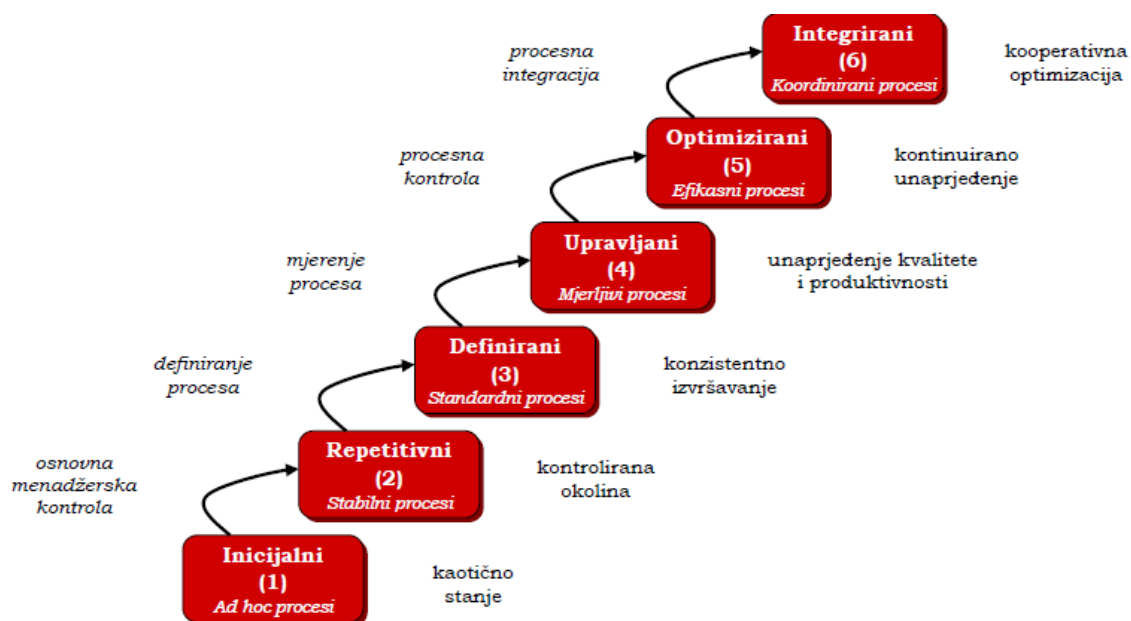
procesna integracija

Integrirani
(6)
Koordinirani procesi

kooperativna optimizacija

procesna kontrola

Optimizirani
(5)
Efikasni procesi

kontinuirano unaprjeđenje

mjerenje procesa

Upravljani
(4)
Mjerljivi procesi

unaprjeđenje kvalitete i produktivnosti

definiranje procesa

Definirani
(3)
Standardni procesi

konzistentno izvršavanje

osnovna menadžerska kontrola

Repetitivni
(2)
Stabilni procesi

kontrolirana okolina

Inicijalni
(1)
Ad hoc procesi

kaotično stanje